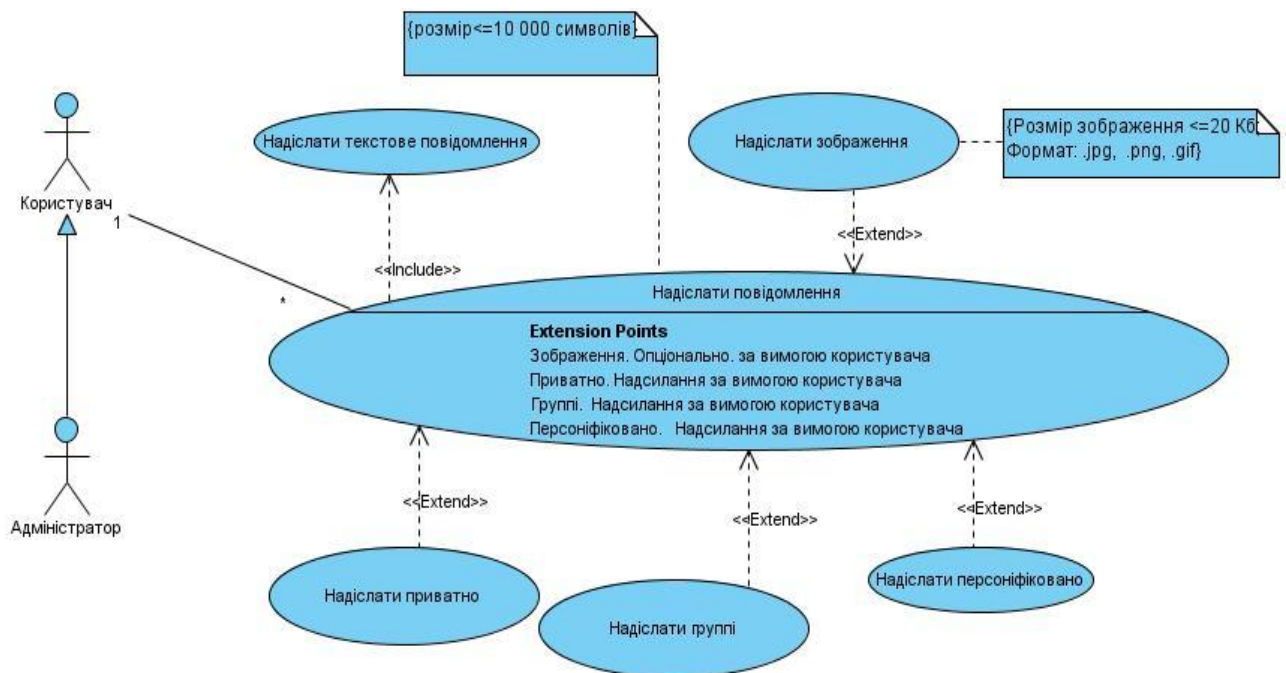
{розмір<=10 000 символів}

Надіслати текстове повідомлення

Надіслати зображення

{Розмір зображення <=20 Кб
Формат: .jpg, .png, .gif}

Користувач

1

<<Extend>>

<<Include>>

*

Надіслати повідомлення

**Extension Points**
Зображення. Опціонально. за вимогою користувача
Приватно. Надсилання за вимогою користувача
Группі. Надсилання за вимогою користувача
Персоніфіковано. Надсилання за вимогою користувача

<<Extend>>

<<Extend>>

<<Extend>>

Адміністратор

Надіслати приватно

Надіслати группі

Надіслати персоніфіковано